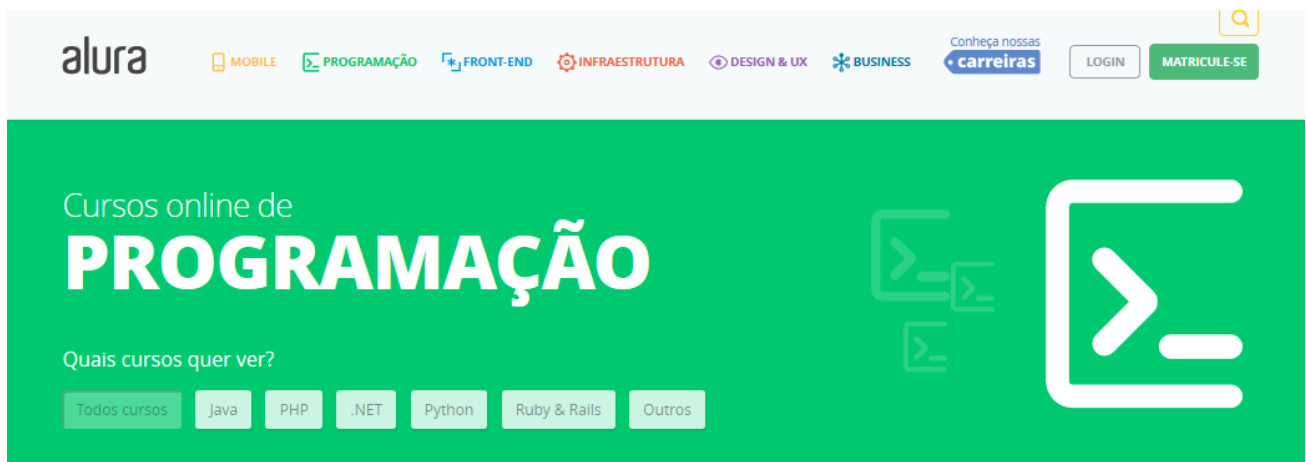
alura

MOBILE PROGRAMAÇÃO FRONT-END INFRAESTRUTURA DESIGN & UX BUSINESS

Conheça nossas carreiras

LOGIN MATRICULE-SE

Cursos online de
PROGRAMAÇÃO

Quais cursos quer ver?

Todos cursos Java PHP .NET Python Ruby & Rails Outros